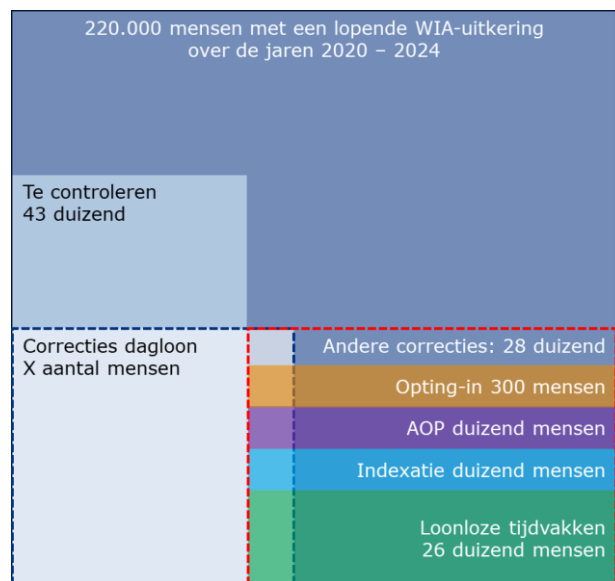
220.000 mensen met een lopende WIA-uitkering over de jaren 2020 – 2024

Te controleren
43 duizend

Correcties dagloon
X aantal mensen

Andere correcties: 28 duizend

Opting-in 300 mensen

AOP duizend mensen

Indexatie duizend mensen

Loonloze tijdvakken
26 duizend mensen